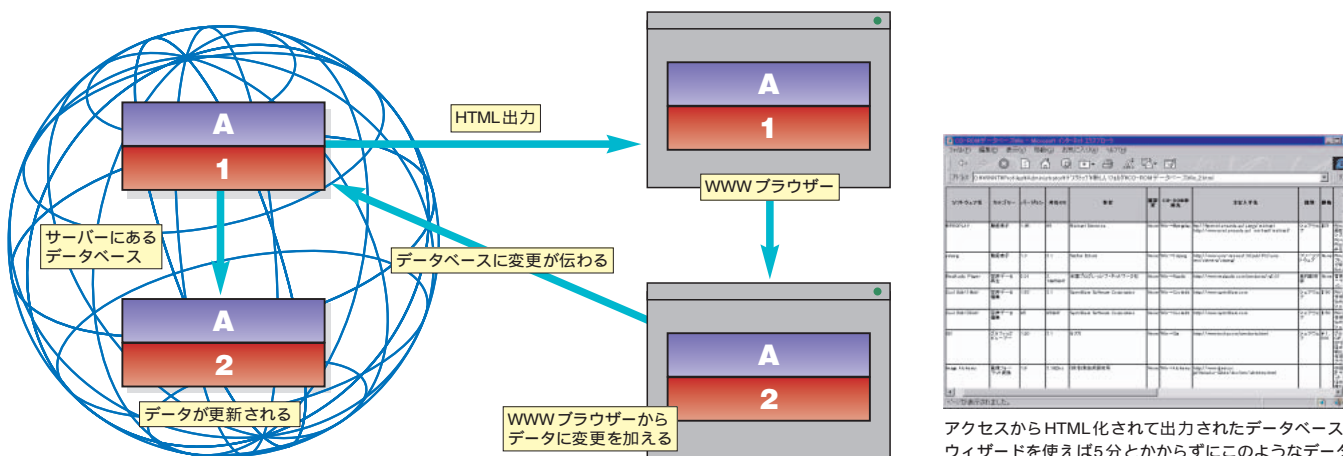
A

1

HTML出力

A

1

WWWブラウザー

サーバーにあるデータベース

データベースに変更が伝わる

A

2

A

2

データが更新される

WWWブラウザーからデータに変更を加える

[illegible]

アクセスからHTML化されて出力されたデータベース
ウィザードを使えば5分とかからずにこのようなデータ